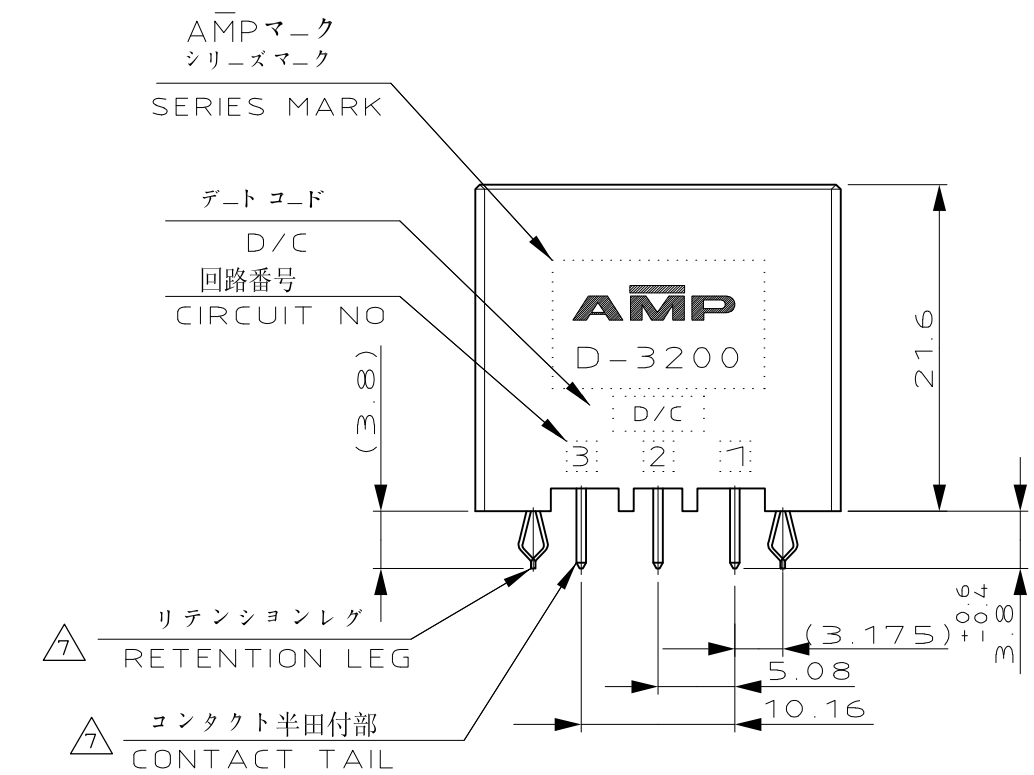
A$\bar{\text{M}}$Pマーク
シリーズマーク
SERIES MARK

デート コード
D/C

回路番号
CIRCUIT NO

AMP
D-3200
D/C
3 2 1

(3.8)

21.6

$3.8^{+0.4}_{-0.6}$

(3.175)
5.08
10.16

リテンションレグ
7 RETENTION LEG

コンタクト半田付部
7 CONTACT TAIL